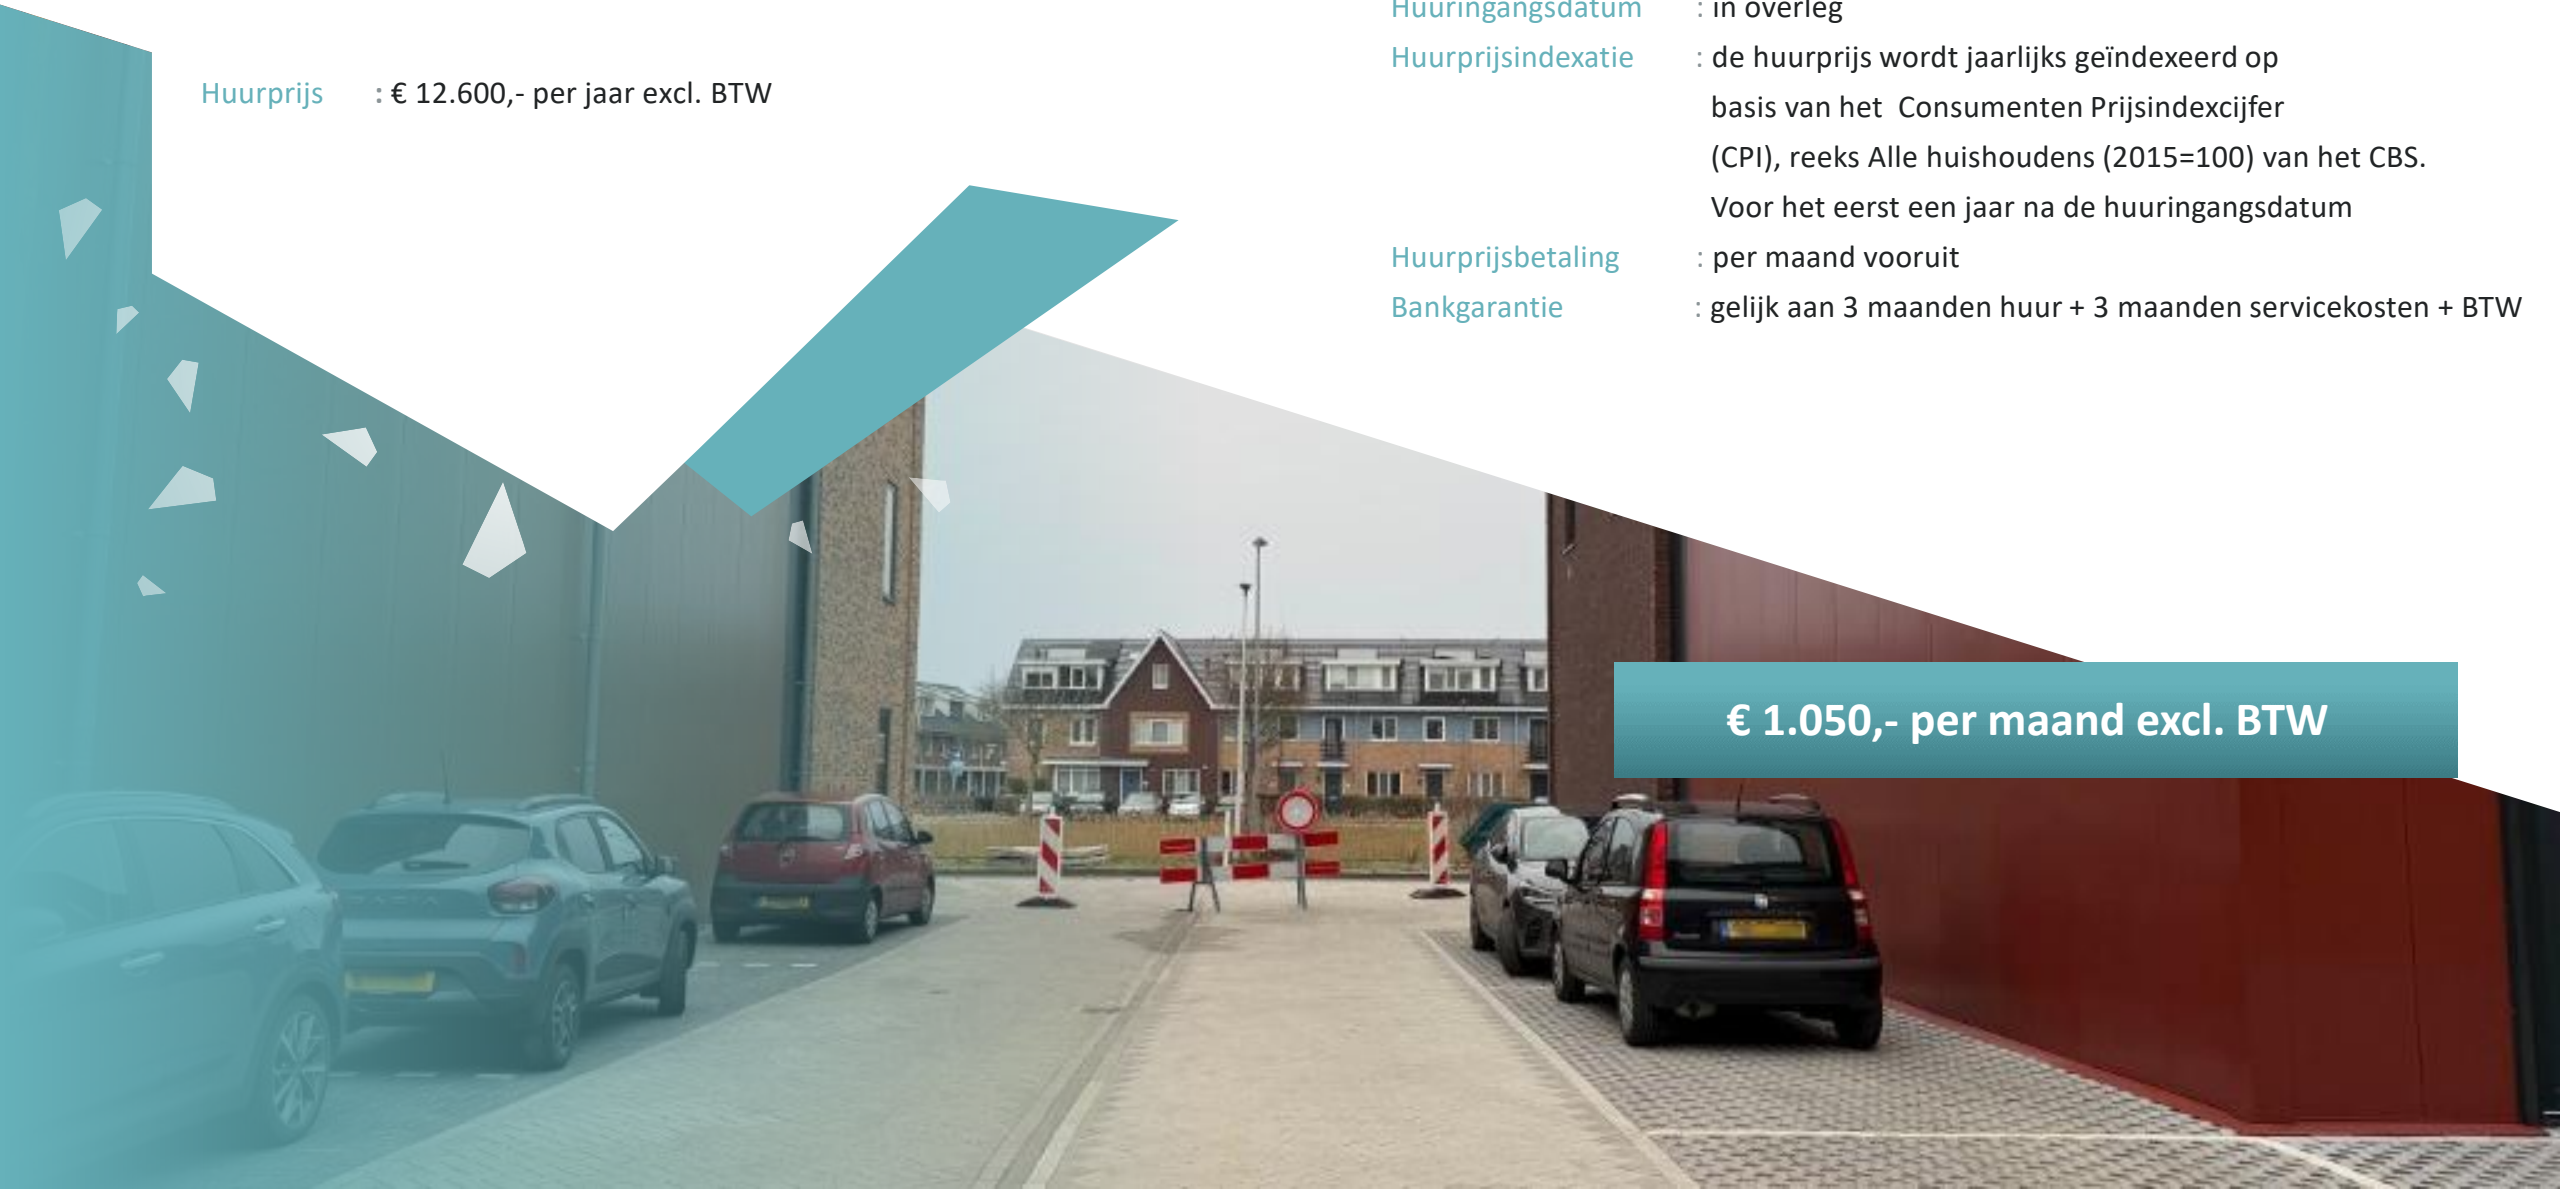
Huurprijs : € 12.600,- per jaar excl. BTW

Huuringangsdatum : in overleg

Huurprijsindexatie : de huurprijs wordt jaarlijks geïndexeerd op basis van het Consumenten Prijsindexcijfer (CPI), reeks Alle huishoudens (2015=100) van het CBS. Voor het eerst een jaar na de huuringangsdatum

Huurprijsbetaling : per maand vooruit

Bankgarantie : gelijk aan 3 maanden huur + 3 maanden servicekosten + BTW

€ 1.050,- per maand excl. BTW